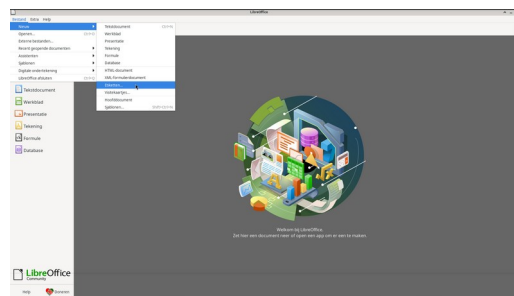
LibreOffice

Bestand Extra Help

Nieuw
Openen... Ctrl+O
Externe bestanden...
Recent gebruikte documenten
Assistenten
Sjablonen
Digitale ondertekening
LibreOffice afsluiten Ctrl+Q

Tekstdocument Ctrl+N
Werkblad
Presentatie
Tekening
Formule
Database
HTML-document
XML-formulierdocument
Etiketten...
Visitekaartjes...
Hoofddocument
Sjablonen... Shift+Ctrl+N

Tekstdocument
Werkblad
Presentatie
Tekening
Formule
Database

LibreOffice
Community

Help
Doneren

Welkom bij LibreOffice.
Zet hier een document neer of open een app om er een te maken.